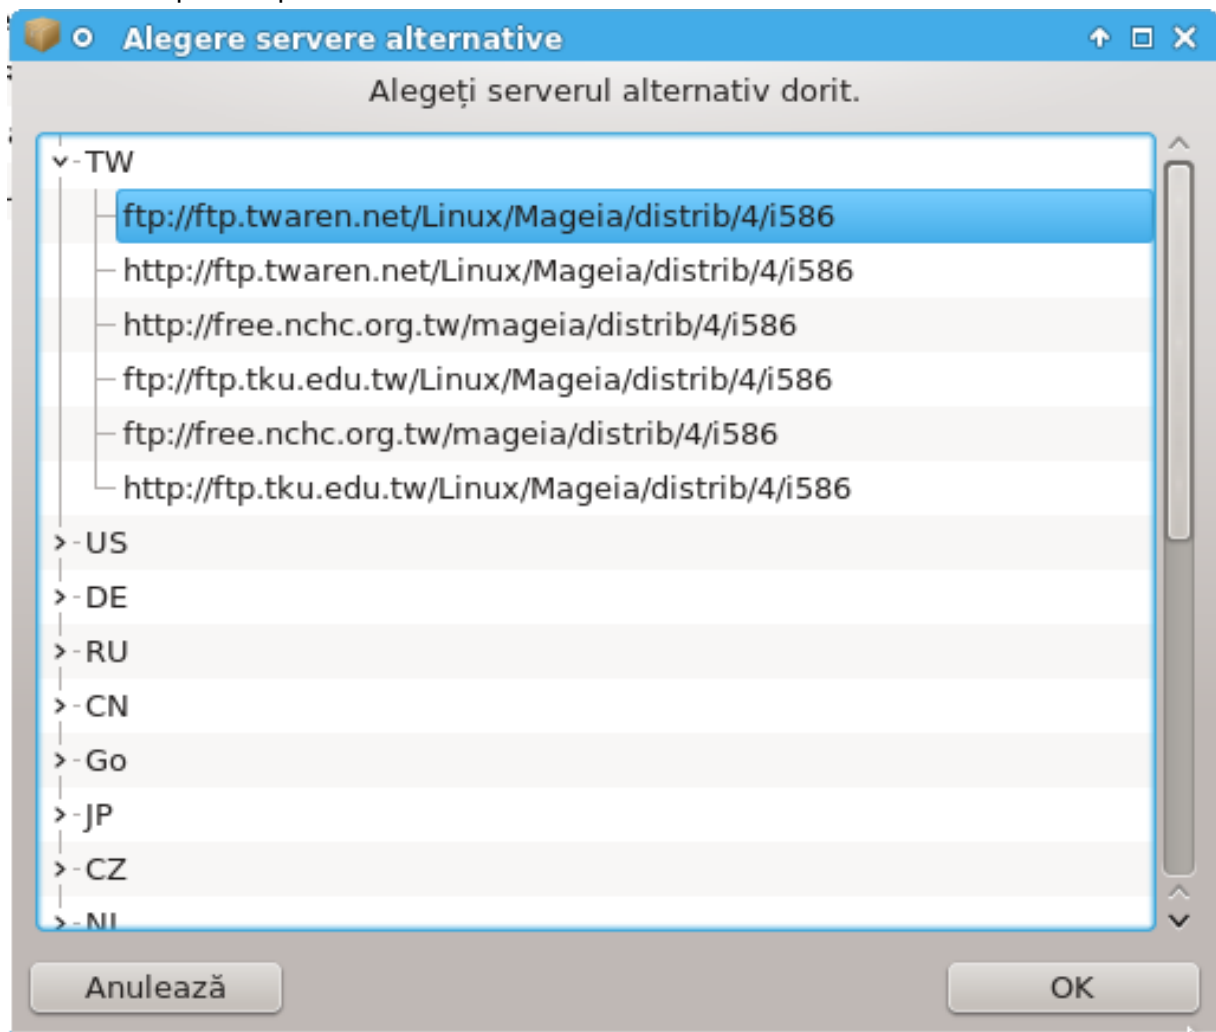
Alegere servere alternative

Alegeți serverul alternativ dorit.

TW
ftp://ftp.twaren.net/Linux/Mageia/distrib/4/i586
http://ftp.twaren.net/Linux/Mageia/distrib/4/i586
http://free.nchc.org.tw/mageia/distrib/4/i586
ftp://ftp.tku.edu.tw/Linux/Mageia/distrib/4/i586
ftp://free.nchc.org.tw/mageia/distrib/4/i586
http://ftp.tku.edu.tw/Linux/Mageia/distrib/4/i586
US
DE
RU
CN
Go
JP
CZ
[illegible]

Anulează
OK